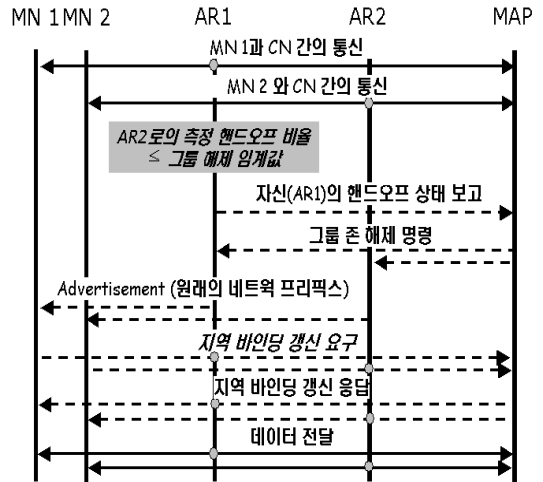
MN 1 MN 2 AR1 AR2 MAP

MN 1과 CN 간의 통신

MN 2 와 CN 간의 통신

AR2로의 측정 핸드오프 비율 ≤ 그룹 해제 임계값

자신(AR1)의 핸드오프 상태 보고

그룹 존 해제 명령

Advertisement (원래의 네트웍 프리픽스)

지역 바인딩 갱신 요구

지역 바인딩 갱신 응답

데이터 전달